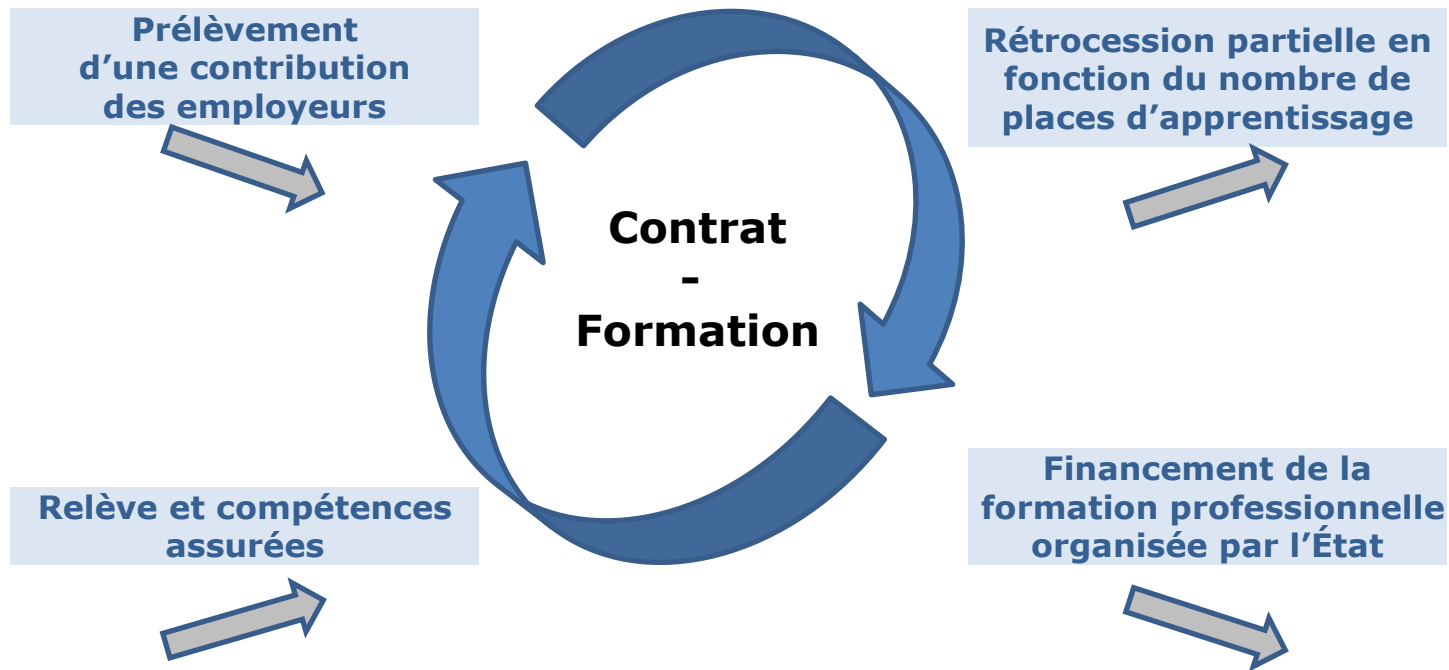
Prélèvement d’une contribution des employeurs

Rétrocession partielle en fonction du nombre de places d’apprentissage

Contrat
-
Formation

Relève et compétences assurées

Financement de la formation professionnelle organisée par l’État